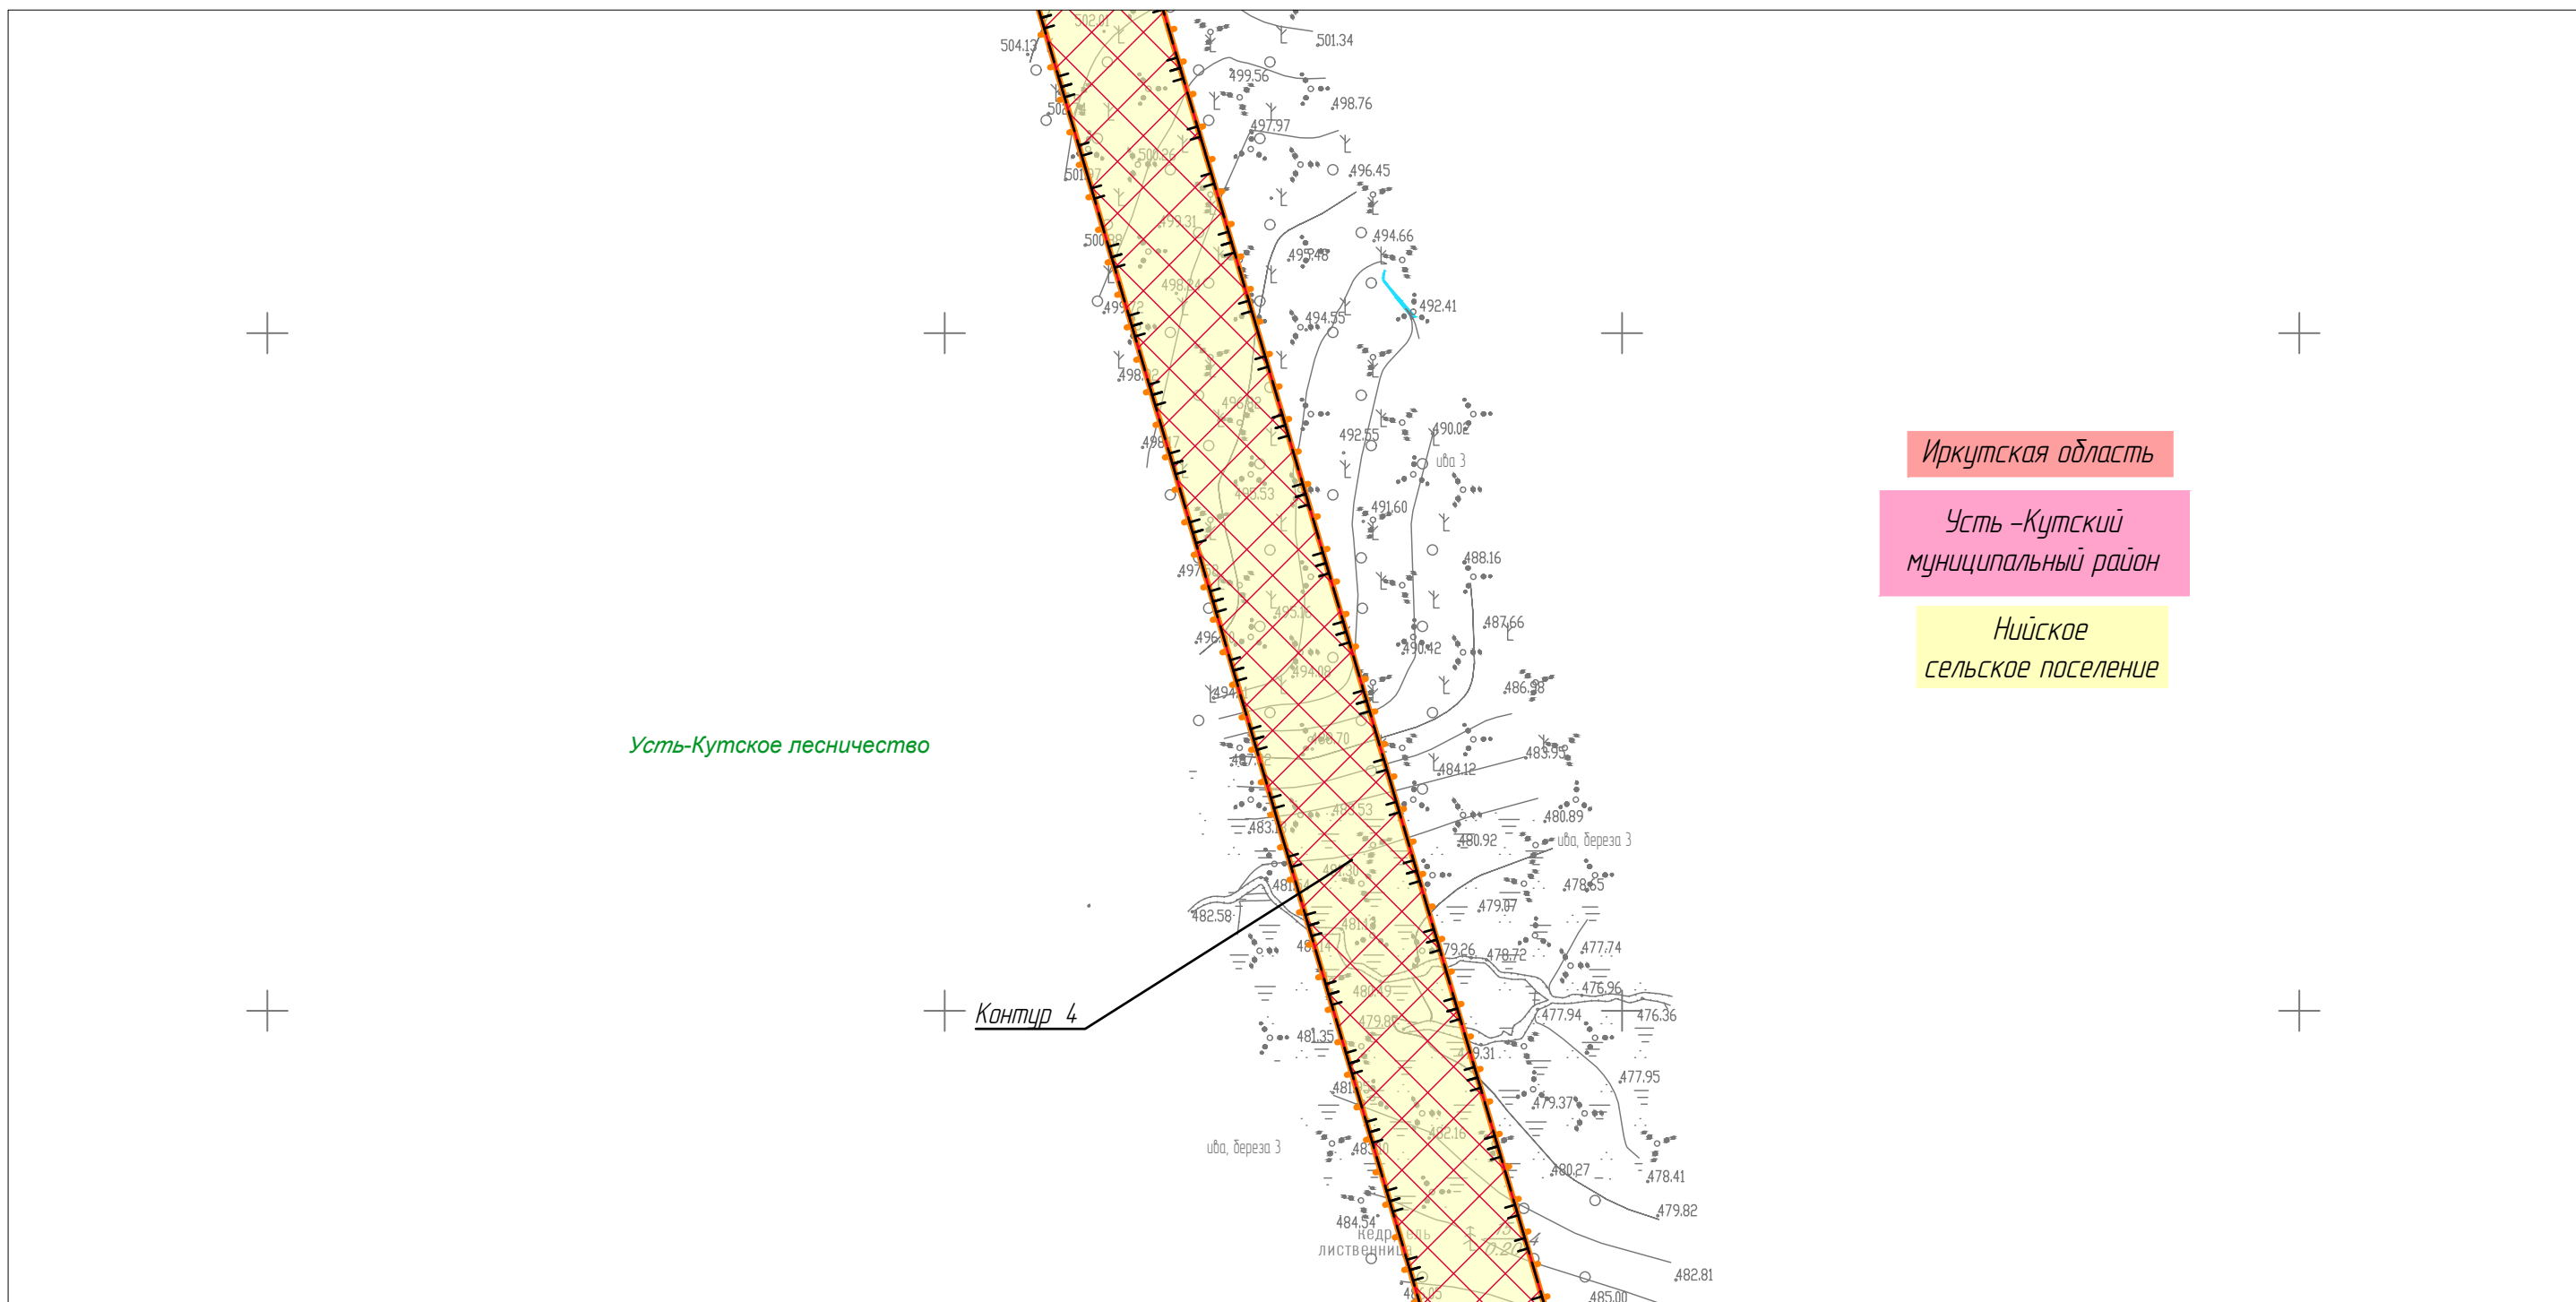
Иркутская область

Усть -Кутский муниципальный район

Нийское сельское поселение

Усть-Кутское лесничество

Контур 4

504.13
501.34
499.56
498.76
497.97
496.45
494.66
492.41
494.55
492.55
490.02
ива 3
491.60
488.16
487.66
490.42
486.58
483.95
484.12
480.89
480.92
ива, береза 3
478.65
479.07
482.58
477.74
478.72
476.96
477.94
476.36
481.35
477.95
479.37
ива, береза 3
480.27
478.41
479.82
484.54
кедр, ель лиственница
482.81
485.00